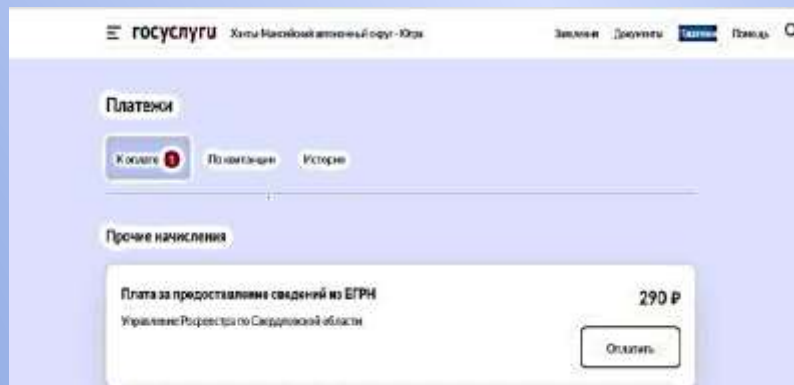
госуслуги Ханты-Мансийский автономный округ - Югра

Заявления Документы Платежи Помощь

Платежи

К оплате 1 По квитанции История

Прочие начисления

Плата за предоставление сведений из ЕГРН

Управление Росреестра по Свердловской области

290 ₽

Оплатить